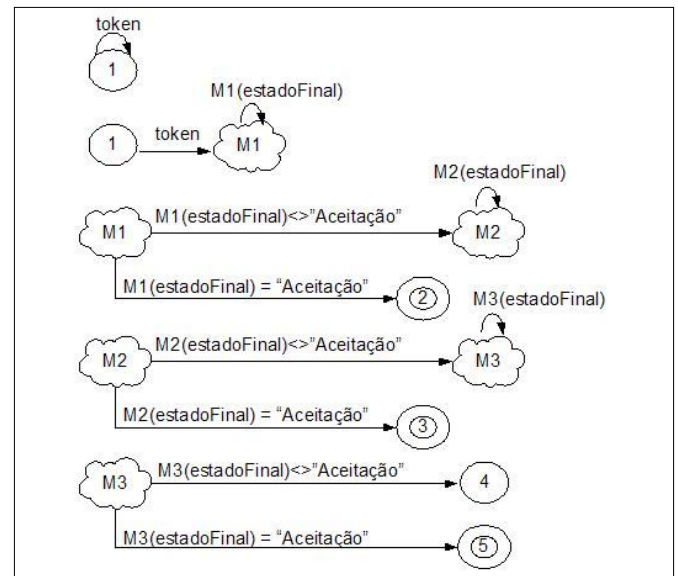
token

1

M1(estadoFinal)

1 token M1

M2(estadoFinal)

M1 M1(estadoFinal)<>"Aceitação" M2

M1(estadoFinal) = “Aceitação” 2

M3(estadoFinal)

M2 M2(estadoFinal)<>"Aceitação" M3

M2(estadoFinal) = “Aceitação” 3

M3 M3(estadoFinal)<>"Aceitação" 4

M3(estadoFinal) = “Aceitação” 5